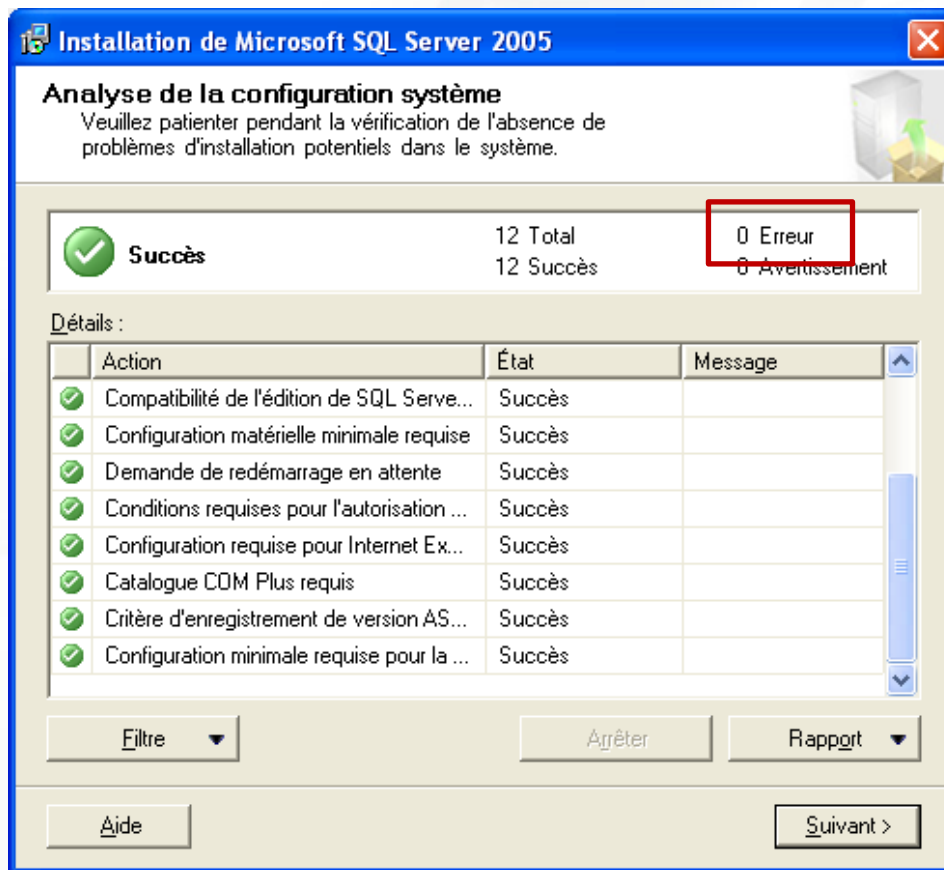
Installation de Microsoft SQL Server 2005

Analyse de la configuration système
Veuillez patienter pendant la vérification de l'absence de problèmes d'installation potentiels dans le système.

Succès
12 Total
12 Succès
0 Erreur
0 Avertissement

Détails :

| | Action | État | Message |
|---|---|---|---|
| | Compatibilité de l'édition de SQL Serve... | Succès | |
| | Configuration matérielle minimale requise | Succès | |
| | Demande de redémarrage en attente | Succès | |
| | Conditions requises pour l'autorisation ... | Succès | |
| | Configuration requise pour Internet Ex... | Succès | |
| | Catalogue COM Plus requis | Succès | |
| | Critère d'enregistrement de version AS... | Succès | |
| | Configuration minimale requise pour la ... | Succès | |

Filtre
Arrêter
Rapport

Aide
Suivant >